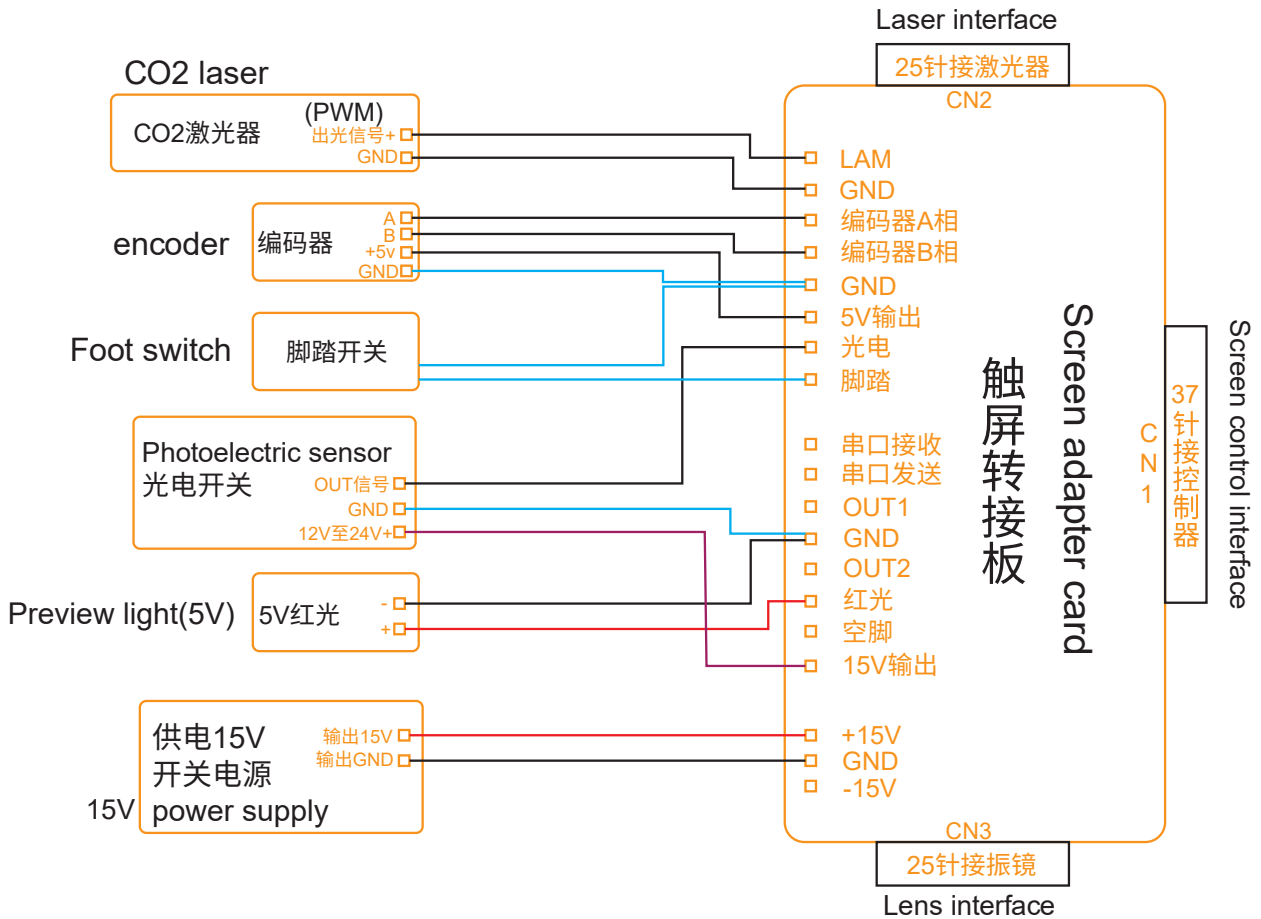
Laser interface

25针接激光器

CN2

CO2 laser

CO2激光器

(PWM)

出光信号+

GND

encoder

编码器

A

B

+5v

GND

Foot switch

脚踏开关

Photoelectric sensor
光电开关

OUT信号

GND

12V至24V+

Preview light(5V)

5V红光

-

+

供电15V
开关电源
power supply

15V

输出15V

输出GND

LAM

GND

编码器A相

编码器B相

GND

5V输出

光电

脚踏

串口接收

串口发送

OUT1

GND

OUT2

红光

空脚

15V输出

+15V

GND

-15V

触屏转接板

Screen adapter card

C N 1

37针接控制器

Screen control interface

CN3

25针接振镜

Lens interface